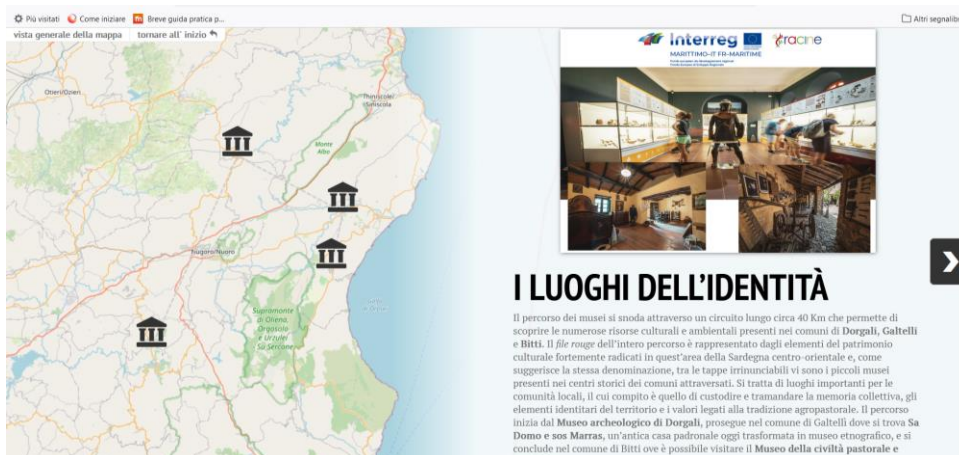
Più visitati   Come iniziare   Breve guida pratica p...   Altri segnalibri

vista generale della mappa   tornare all' inizio

Olbia/Olbia
Siniscola
Monte Albo
Nuoro/Nuoro
Supramonte di Oliena, Orgosolo e Urzulei Su Sercone
Golfo di Orosei

Interreg MARITTIMO-IT FR-MARITIME   racine

I LUOGHI DELL'IDENTITÀ

Il percorso dei musei si snoda attraverso un circuito lungo circa 40 Km che permette di scoprire le numerose risorse culturali e ambientali presenti nei comuni di **Dorgali**, **Galtellì** e **Bitti**. Il *file rouge* dell'intero percorso è rappresentato dagli elementi del patrimonio culturale fortemente radicati in quest'area della Sardegna centro-orientale e, come suggerisce la stessa denominazione, tra le tappe irrinunciabili vi sono i piccoli musei presenti nei centri storici dei comuni attraversati. Si tratta di luoghi importanti per le comunità locali, il cui compito è quello di custodire e tramandare la memoria collettiva, gli elementi identitari del territorio e i valori legati alla tradizione agropastorale. Il percorso inizia dal **Museo archeologico di Dorgali**, prosegue nel comune di Galtellì dove si trova **Sa Domo e sos Marras**, un'antica casa padronale oggi trasformata in museo etnografico, e si conclude nel comune di Bitti ove è possibile visitare il **Museo della civiltà pastorale e**